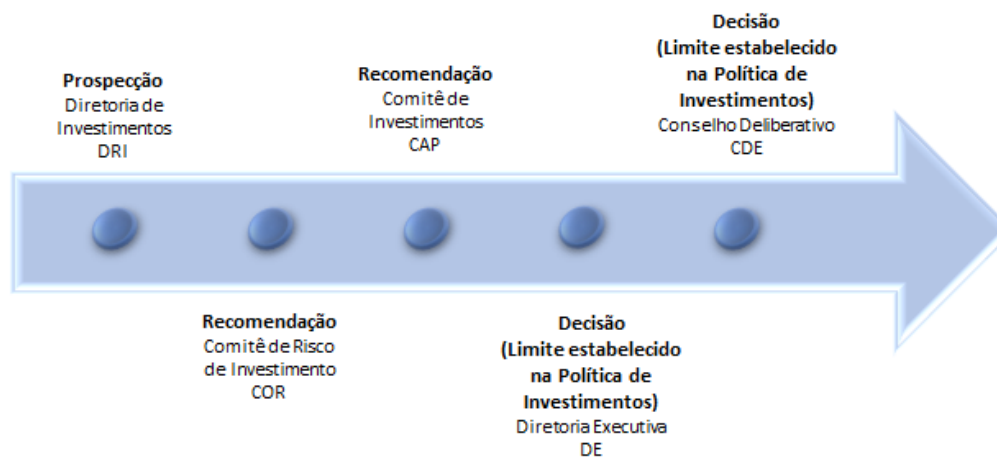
Prospecção
Diretoria de Investimentos
DRI

Recomendação
Comitê de Risco de Investimento
COR

Recomendação
Comitê de Investimentos
CAP

Decisão
(Limite estabelecido na Política de Investimentos)
Diretoria Executiva
DE

Decisão
(Limite estabelecido na Política de Investimentos)
Conselho Deliberativo
CDE